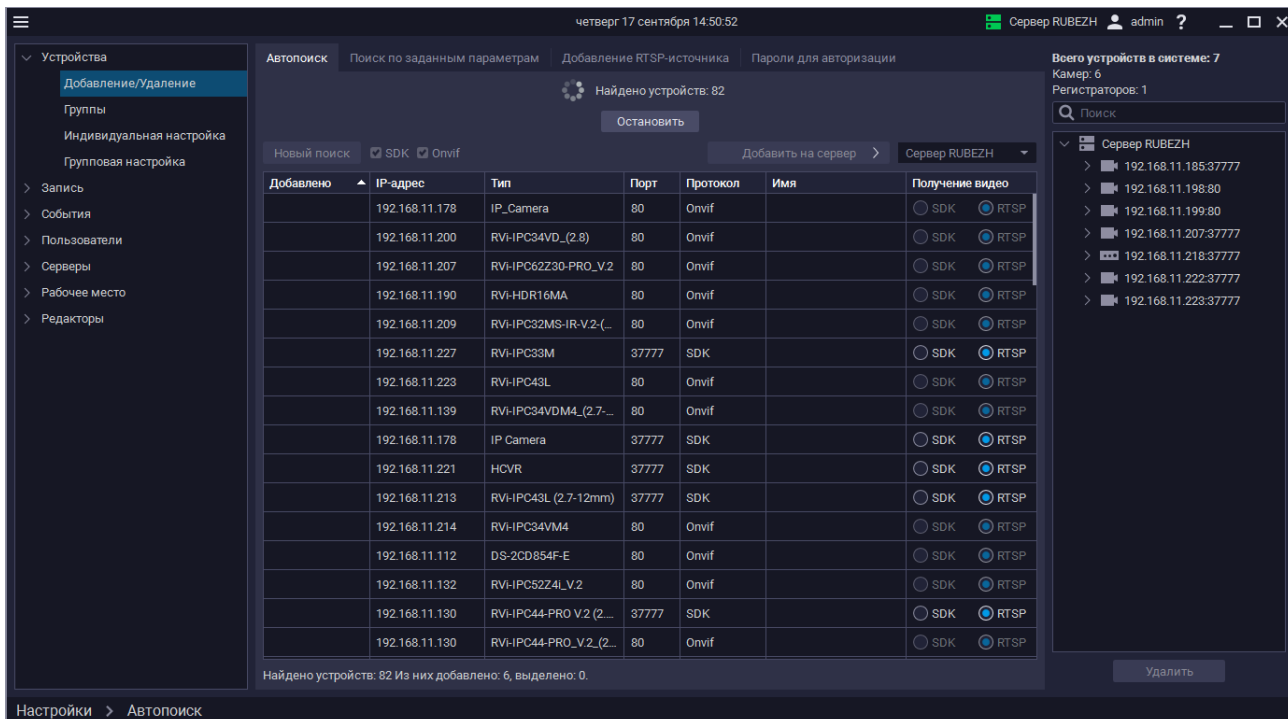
четверг 17 сентября 14:50:52

Сервер RUBEZH admin ?

Устройства
Добавление/Удаление
Группы
Индивидуальная настройка
Групповая настройка
Запись
События
Пользователи
Серверы
Рабочее место
Редакторы

Автопоиск | Поиск по заданным параметрам | Добавление RTSP-источника | Пароли для авторизации

Найдено устройств: 82

Остановить

Новый поиск SDK Onvif

Добавить на сервер > Сервер RUBEZH

| Добавлено | IP-адрес | Тип | Порт | Протокол | Имя | Получение видео |
|---|---|---|---|---|---|---|
| | 192.168.11.178 | IP_Camera | 80 | Onvif | | SDK RTSP |
| | 192.168.11.200 | RVi-IPC34VD_(2.8) | 80 | Onvif | | SDK RTSP |
| | 192.168.11.207 | RVi-IPC62Z30-PRO_V.2 | 80 | Onvif | | SDK RTSP |
| | 192.168.11.190 | RVi-HDR16MA | 80 | Onvif | | SDK RTSP |
| | 192.168.11.209 | RVi-IPC32MS-IR-V.2-(... | 80 | Onvif | | SDK RTSP |
| | 192.168.11.227 | RVi-IPC33M | 37777 | SDK | | SDK RTSP |
| | 192.168.11.223 | RVi-IPC43L | 80 | Onvif | | SDK RTSP |
| | 192.168.11.139 | RVi-IPC34VDM4_(2.7-... | 80 | Onvif | | SDK RTSP |
| | 192.168.11.178 | IP Camera | 37777 | SDK | | SDK RTSP |
| | 192.168.11.221 | HCVR | 37777 | SDK | | SDK RTSP |
| | 192.168.11.213 | RVi-IPC43L (2.7-12mm) | 37777 | SDK | | SDK RTSP |
| | 192.168.11.214 | RVi-IPC34VM4 | 80 | Onvif | | SDK RTSP |
| | 192.168.11.112 | DS-2CD854F-E | 80 | Onvif | | SDK RTSP |
| | 192.168.11.132 | RVi-IPC52Z4i_V.2 | 80 | Onvif | | SDK RTSP |
| | 192.168.11.130 | RVi-IPC44-PRO V.2 (2.... | 37777 | SDK | | SDK RTSP |
| | 192.168.11.130 | RVi-IPC44-PRO_V.2_(2... | 80 | Onvif | | SDK RTSP |

Найдено устройств: 82 Из них добавлено: 6, выделено: 0.

Всего устройств в системе: 7
Камер: 6
Регистраторов: 1
Поиск
Сервер RUBEZH
192.168.11.185:37777
192.168.11.198:80
192.168.11.199:80
192.168.11.207:37777
192.168.11.218:37777
192.168.11.222:37777
192.168.11.223:37777

Удалить

Настройки > Автопоиск